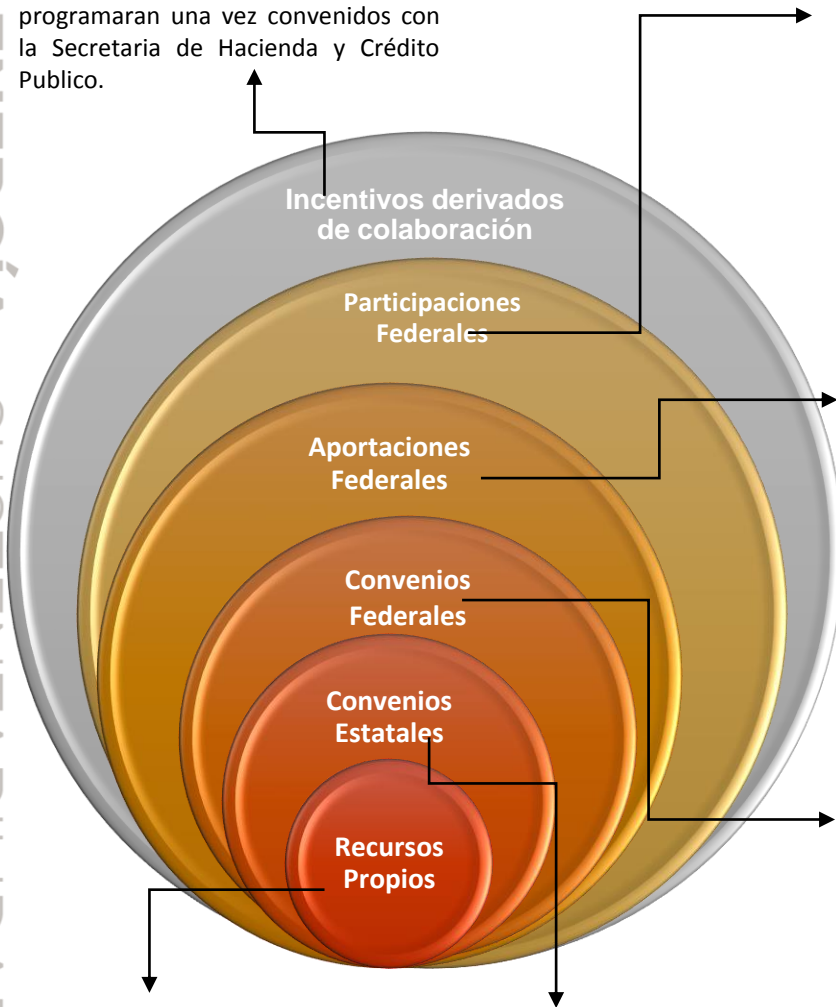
programaran una vez convenidos con la Secretaria de Hacienda y Crédito Publico.

Incentivos derivados de colaboración

Participaciones Federales

Aportaciones Federales

Convenios Federales

Convenios Estatales

Recursos Propios